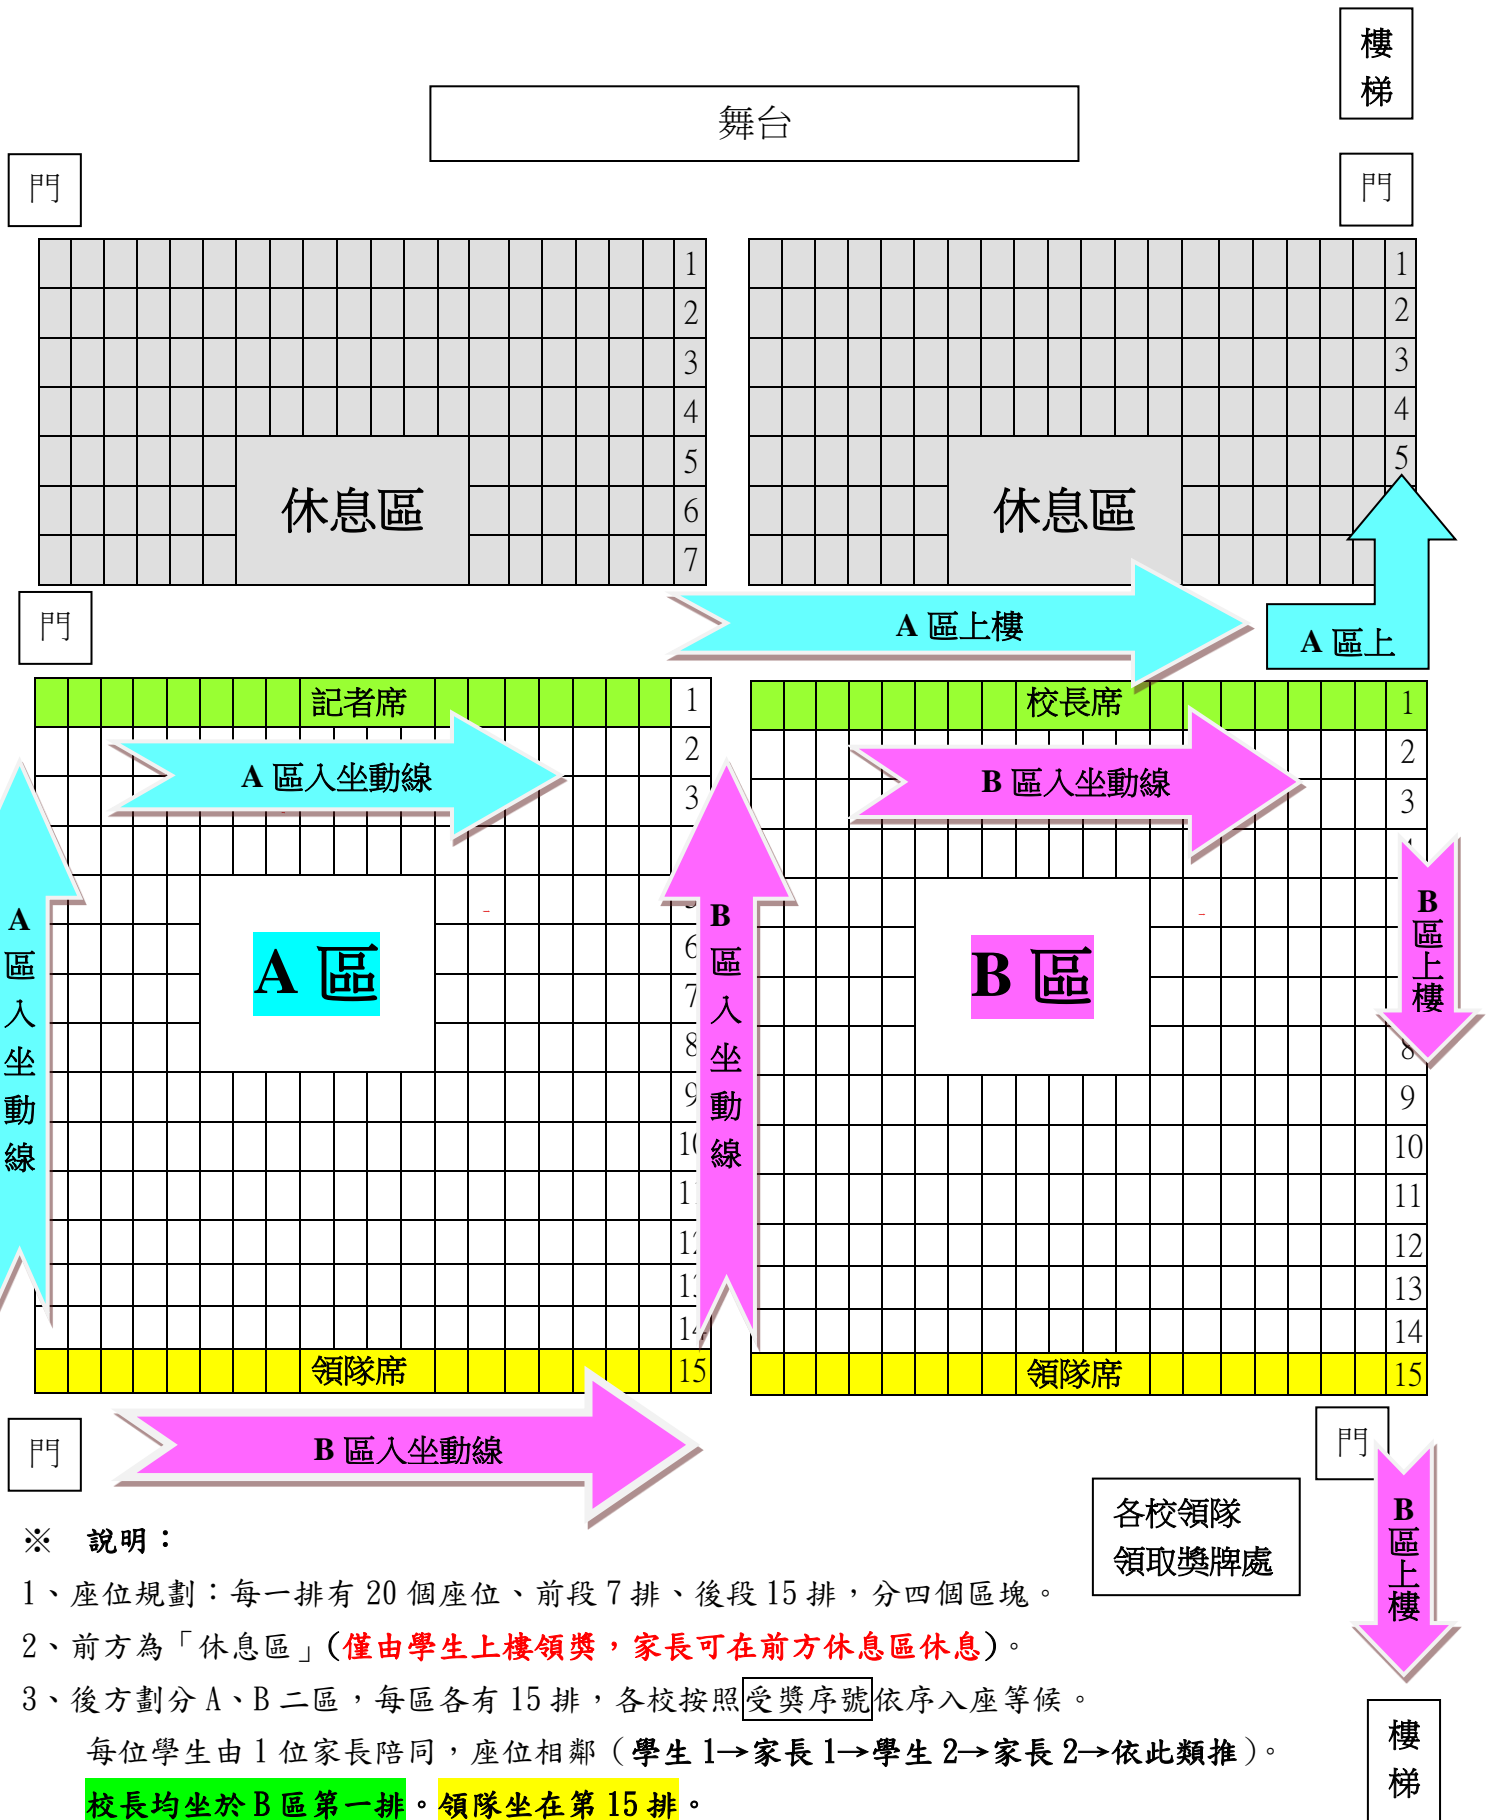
樓梯

舞台

門

門

1
2
3
4
5
6
7

休息區

1
2
3
4
5

休息區

門

A 區上樓

A 區上

記者席

1
2
3

A 區入坐動線

A 區入坐動線

A 區

B 區入坐動線

6
7
8
9
10
11
12
13
14

領隊席

15

校長席

1
2
3

B 區入坐動線

B 區

B 區上樓

8
9
10
11
12
13
14

領隊席

15

門

B 區入坐動線

門

各校領隊
領取獎牌處

B 區上樓

樓梯

※ 說明：

1、座位規劃：每一排有 20 個座位、前段 7 排、後段 15 排，分四個區塊。

2、前方為「休息區」(僅由學生上樓領獎，家長可在前方休息區休息)。

3、後方劃分 A、B 二區，每區各有 15 排，各校按照受獎序號依序入座等候。每位學生由 1 位家長陪同，座位相鄰（學生 1→家長 1→學生 2→家長 2→依此類推）。校長均坐於 B 區第一排。領隊坐在第 15 排。